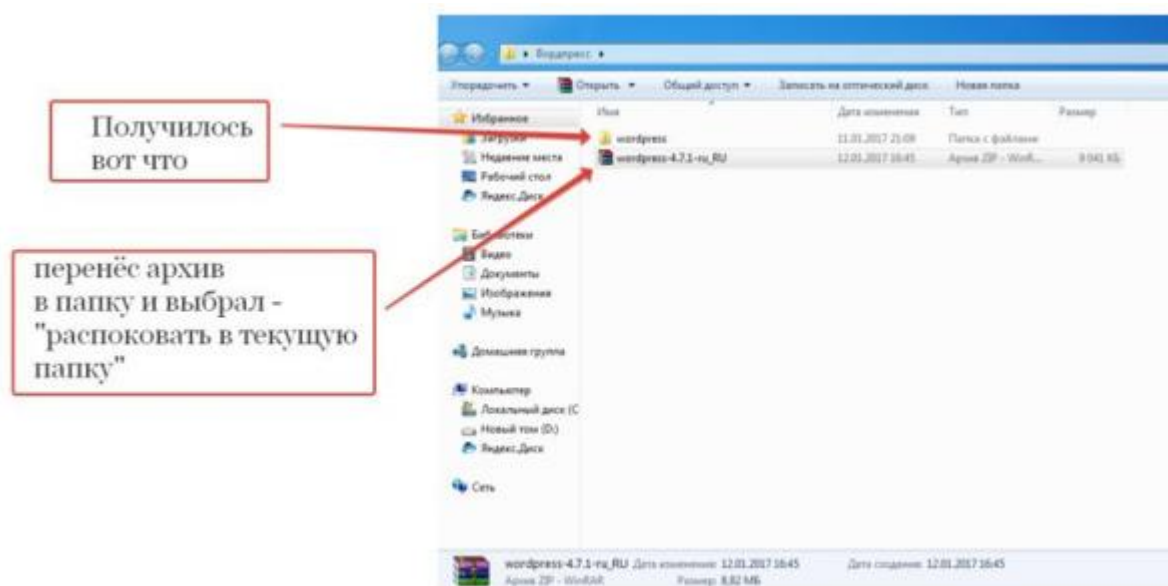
Получилось вот что

перенёс архив в папку и выбрал - "распоковать в текущую папку"

Вордпресс ▸

Упорядочить ▾ Открыть ▾ Общий доступ ▾ Записать на оптический диск Новая папка

Избранное
Загрузки
Недавние места
Рабочий стол
Яндекс.Диск

Библиотеки
Видео
Документы
Изображения
Музыка

Домашняя группа

Компьютер
Локальный диск (C
Новый том (D:)
Яндекс.Диск

Сеть

| Имя | Дата изменения | Тип | Размер |
|---|---|---|---|
| wordpress | 11.01.2017 21:08 | Папка с файлами | |
| wordpress-4.7.1-ru_RU | 12.01.2017 16:45 | Архив ZIP - WinR... | 9 041 КБ |

wordpress-4.7.1-ru_RU Дата изменения: 12.01.2017 16:45 Дата создания: 12.01.2017 16:45
Архив ZIP - WinRAR Размер: 8,82 МБ